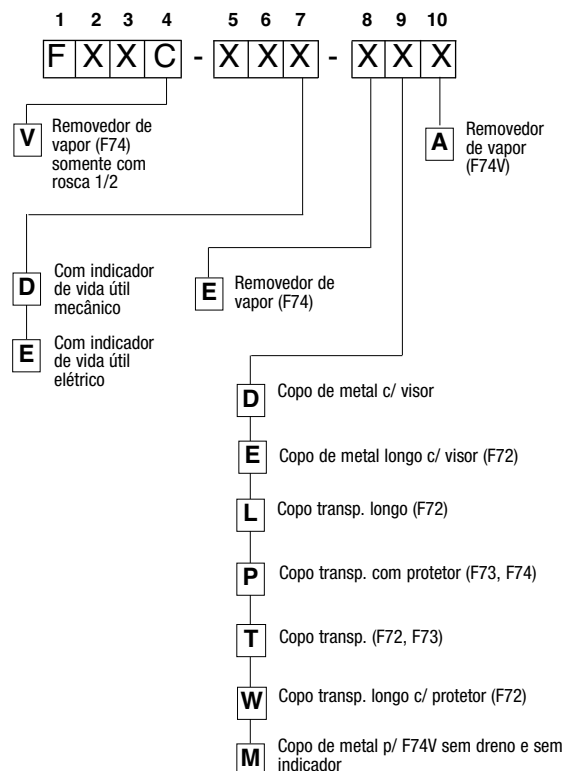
1 2 3 4 5 6 7 8 9 10

F X X C - X X X - X X X

V Removedor de vapor (F74) somente com rosca 1/2

A Removedor de vapor (F74V)

E Removedor de vapor (F74)

D Com indicador de vida útil mecânico

E Com indicador de vida útil elétrico

D Copo de metal c/ visor

E Copo de metal longo c/ visor (F72)

L Copo transp. longo (F72)

P Copo transp. com protetor (F73, F74)

T Copo transp. (F72, F73)

W Copo transp. longo c/ protetor (F72)

M Copo de metal p/ F74V sem dreno e sem indicador